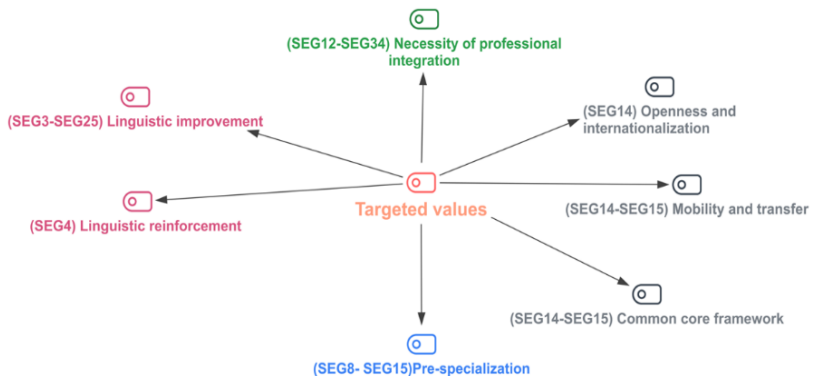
(SEG12-SEG34) Necessity of professional integration

(SEG3-SEG25) Linguistic improvement

(SEG14) Openness and internationalization

Targeted values

(SEG4) Linguistic reinforcement

(SEG14-SEG15) Mobility and transfer

(SEG14-SEG15) Common core framework

(SEG8- SEG15)Pre-specialization